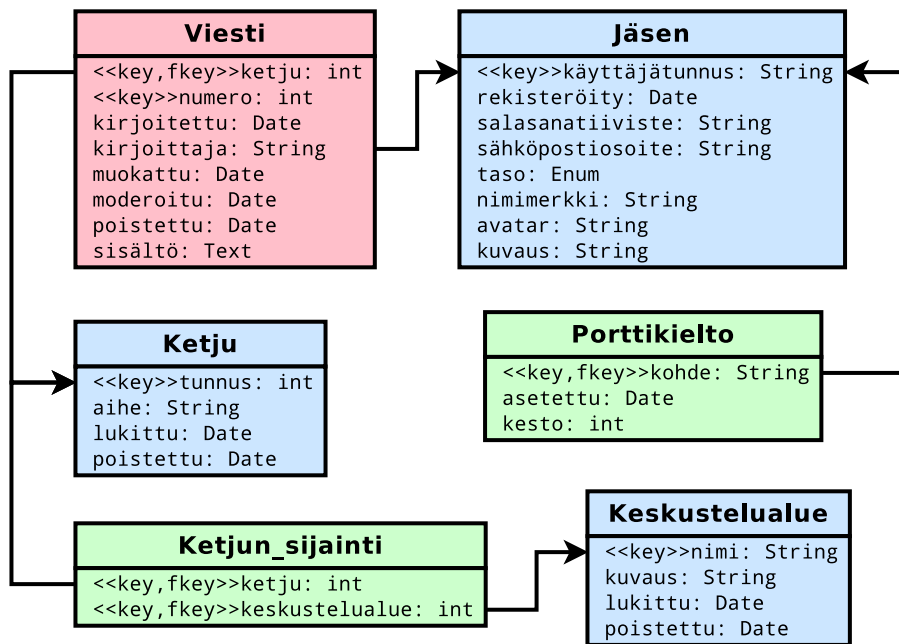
Viesti

<<key,fkey>>ketju: int
<<key>>numero: int
kirjoitettu: Date
kirjoittaja: String
muokattu: Date
moderoitu: Date
poistettu: Date
sisältö: Text

Jäsen

<<key>>käyttäjätunnus: String
rekisteröity: Date
salasanatiiviste: String
sähköpostiosoite: String
taso: Enum
nimimerkki: String
avatar: String
kuvaus: String

Ketju

<<key>>tunnus: int
aihe: String
lukittu: Date
poistettu: Date

Porttikielto

<<key,fkey>>kohde: String
asetettu: Date
kesto: int

Ketjun_sijainti

<<key,fkey>>ketju: int
<<key,fkey>>keskustelualue: int

Keskustelualue

<<key>>nimi: String
kuvaus: String
lukittu: Date
poistettu: Date